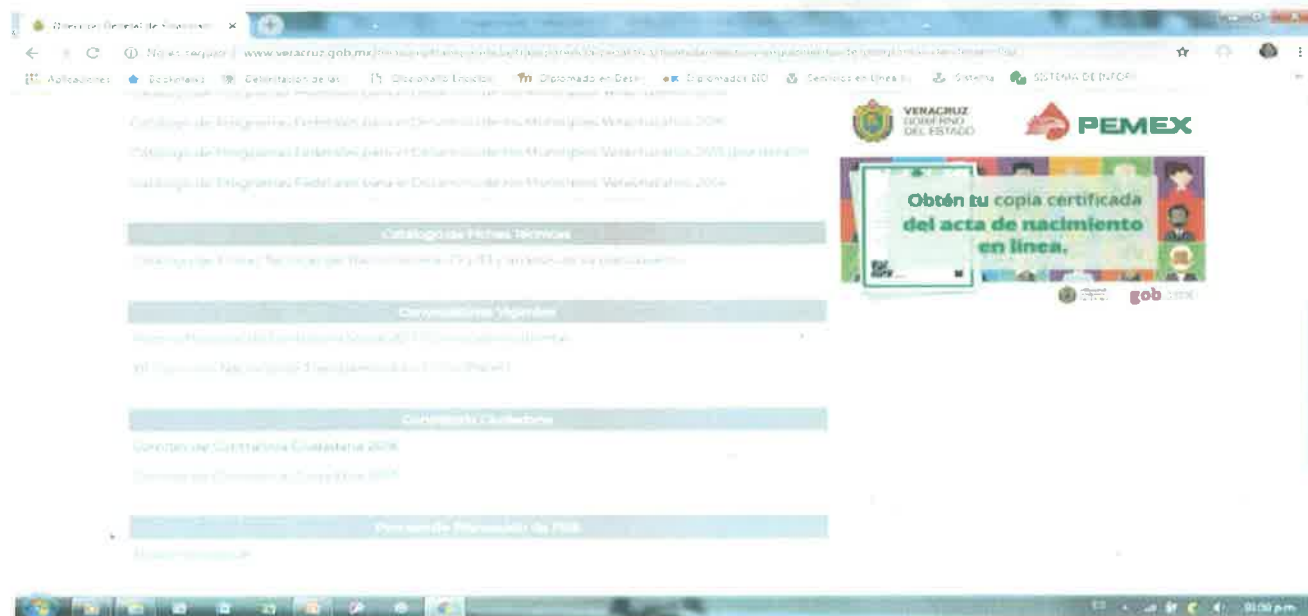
Dirección General de Financiam ×

No es seguro | www.veracruz.gob.mx/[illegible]

Aplicaciones Escritorio Calendario de las Desarrollo Escolar Diplomado en Desa Diplomados DID Servicios en línea S Sistema SISTEMA DE INFOR

Catálogo de Programas Federales para el Desarrollo de los Municipios Veracruzanos 2016

Catálogo de Programas Federales para el Desarrollo de los Municipios Veracruzanos 2015 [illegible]

Catálogo de Programas Federales para el Desarrollo de los Municipios Veracruzanos 2014

Catálogo de Fichas Técnicas

Catálogo de Fichas Técnicas de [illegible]

Convocatorias Vigentes

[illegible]

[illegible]

Contraloría Ciudadana

Comités de Contraloría Ciudadana 2018

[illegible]

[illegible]

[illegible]

VERACRUZ GOBIERNO DEL ESTADO

PEMEX

Obtén tu copia certificada del acta de nacimiento en línea.

gob

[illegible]